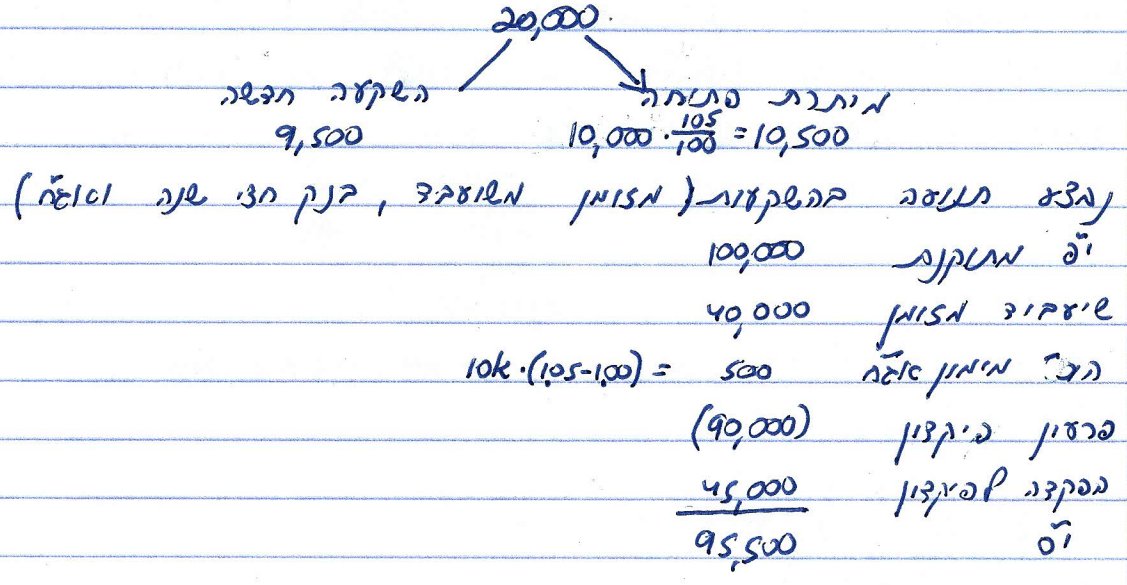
20,000

השקעה חדשה
9,500

מיתרת פתיחה
$10,000 \cdot \frac{105}{100} = 10,500$

נמצא תנועה בהשקעות (מזומן משועבד, בנק חצי שנה ואג"ח)

יפ מתוקנת 100,000

שיעבוד מזומן 40,000

הכ' מימון אג"ח 500 $= 10k \cdot (1.05 - 1.00)$

פרעון פיקדון (90,000)

הפקדה לפיקדון 45,000

יס 95,500